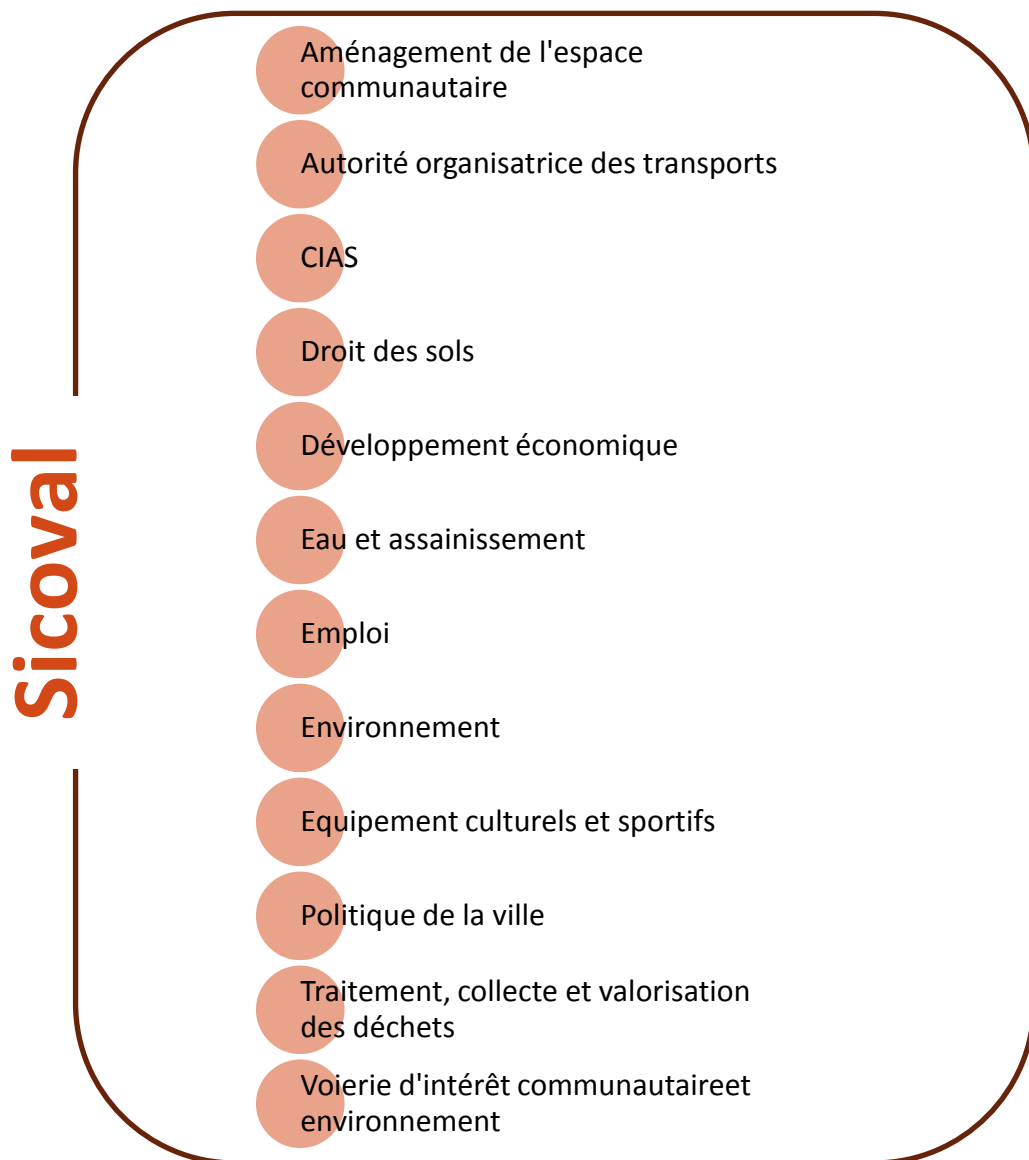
Sicoval

Aménagement de l'espace communautaire

Autorité organisatrice des transports

CIAS

Droit des sols

Développement économique

Eau et assainissement

Emploi

Environnement

Equipement culturels et sportifs

Politique de la ville

Traitement, collecte et valorisation des déchets

Voierie d'intérêt communautaireet environnement